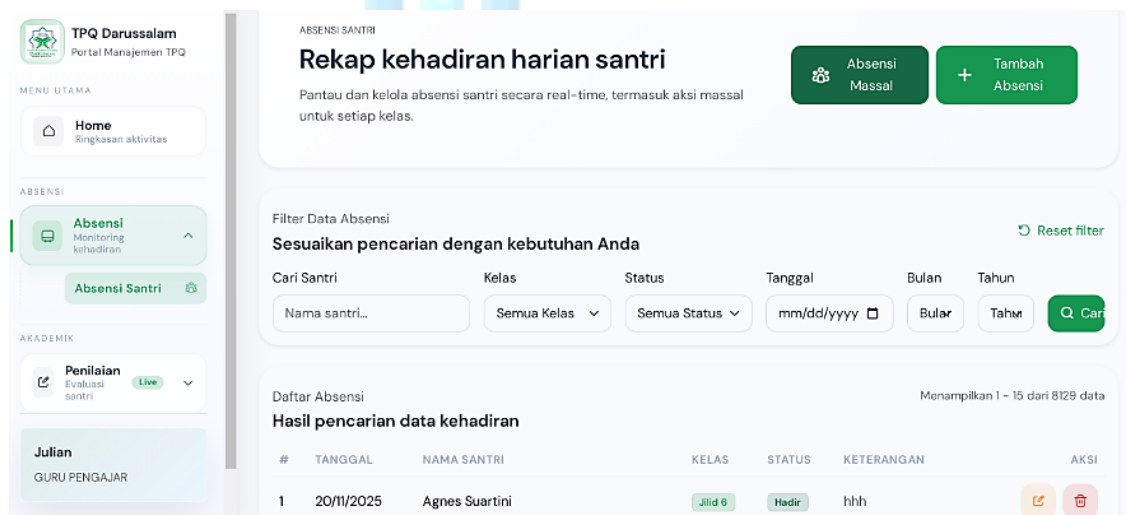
TPQ Darussalam
Portal Manajemen TPQ

MENU UTAMA

Home
Ringkasan aktivitas

ABSENSI

Absensi
Monitoring kehadiran

Absensi Santri

AKADEMIK

Penilaian
Evaluasi santri
Live

Julian
GURU PENGAJAR

ABSENSI SANTRI

Rekap kehadiran harian santri

Pantau dan kelola absensi santri secara real-time, termasuk aksi massal untuk setiap kelas.

Absensi Massal

Tambah Absensi

Filter Data Absensi

Sesuaikan pencarian dengan kebutuhan Anda

Reset filter

Cari Santri
Nama santri...

Kelas
Semua Kelas

Status
Semua Status

Tanggal
mm/dd/yyyy

Bulan
Bular

Tahun
Tahu

Cari

Daftar Absensi

Hasil pencarian data kehadiran

Menampilkan 1 - 15 dari 8129 data

| # | TANGGAL | NAMA SANTRI | KELAS | STATUS | KETERANGAN | AKSI |
|---|---|---|---|---|---|---|
| 1 | 20/11/2025 | Agnes Suartini | Jilid 6 | Hadir | hhh | |